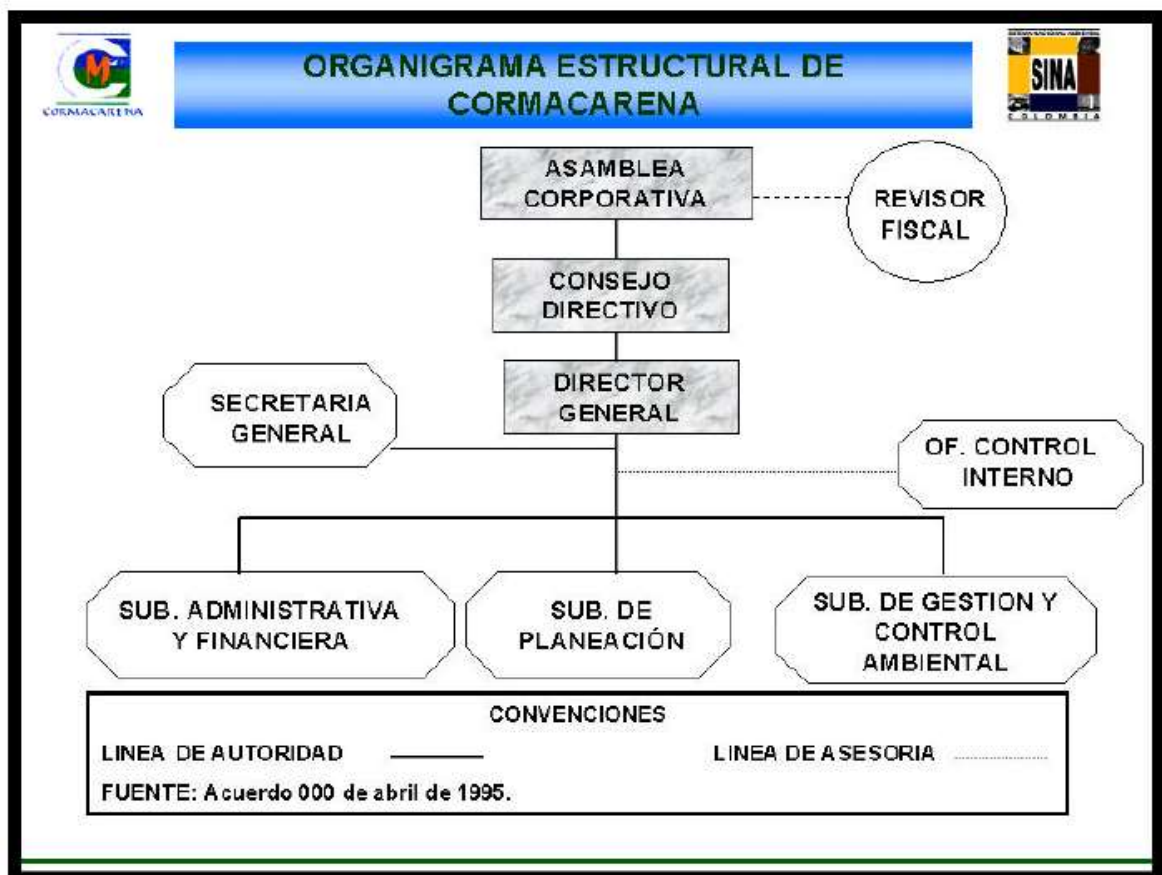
CORMACARENA

ORGANIGRAMA ESTRUCTURAL DE CORMACARENA

SINA
COLOMBIA

ASAMBLEA CORPORATIVA

REVISOR FISCAL

CONSEJO DIRECTIVO

DIRECTOR GENERAL

SECRETARIA GENERAL

OF. CONTROL INTERNO

SUB. ADMINISTRATIVA Y FINANCIERA

SUB. DE PLANEACIÓN

SUB. DE GESTION Y CONTROL AMBIENTAL

CONVENCIONES

LINEA DE AUTORIDAD

LINEA DE ASESORIA

FUENTE: Acuerdo 000 de abril de 1995.